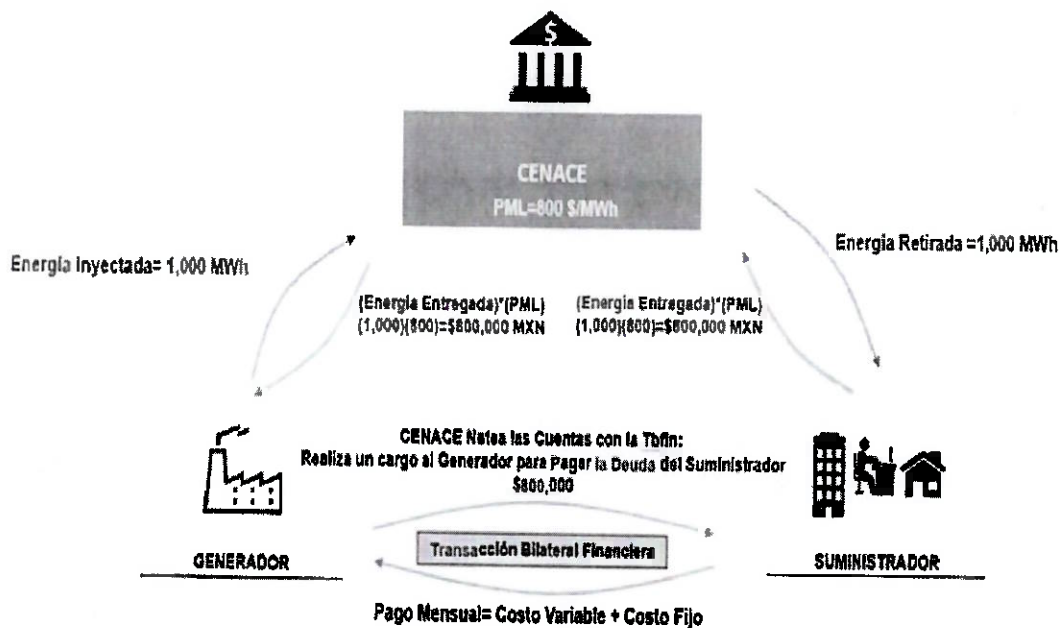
$

CENACE
PML=800 $/MWh

Energia Inyectada= 1,000 MWh

Energia Retirada =1,000 MWh

(Energia Entregada)*(PML)
(1,000)(800)=$800,000 MXN

(Energia Entregada)*(PML)
(1,000)(800)=$800,000 MXN

CENACE Netea las Cuentas con la Tbfin:
Realiza un cargo al Generador para Pagar la Deuda del Suministrador
$800,000

Transacción Bilateral Financiera

GENERADOR

SUMINISTRADOR

Pago Mensual= Costo Variable + Costo Fijo